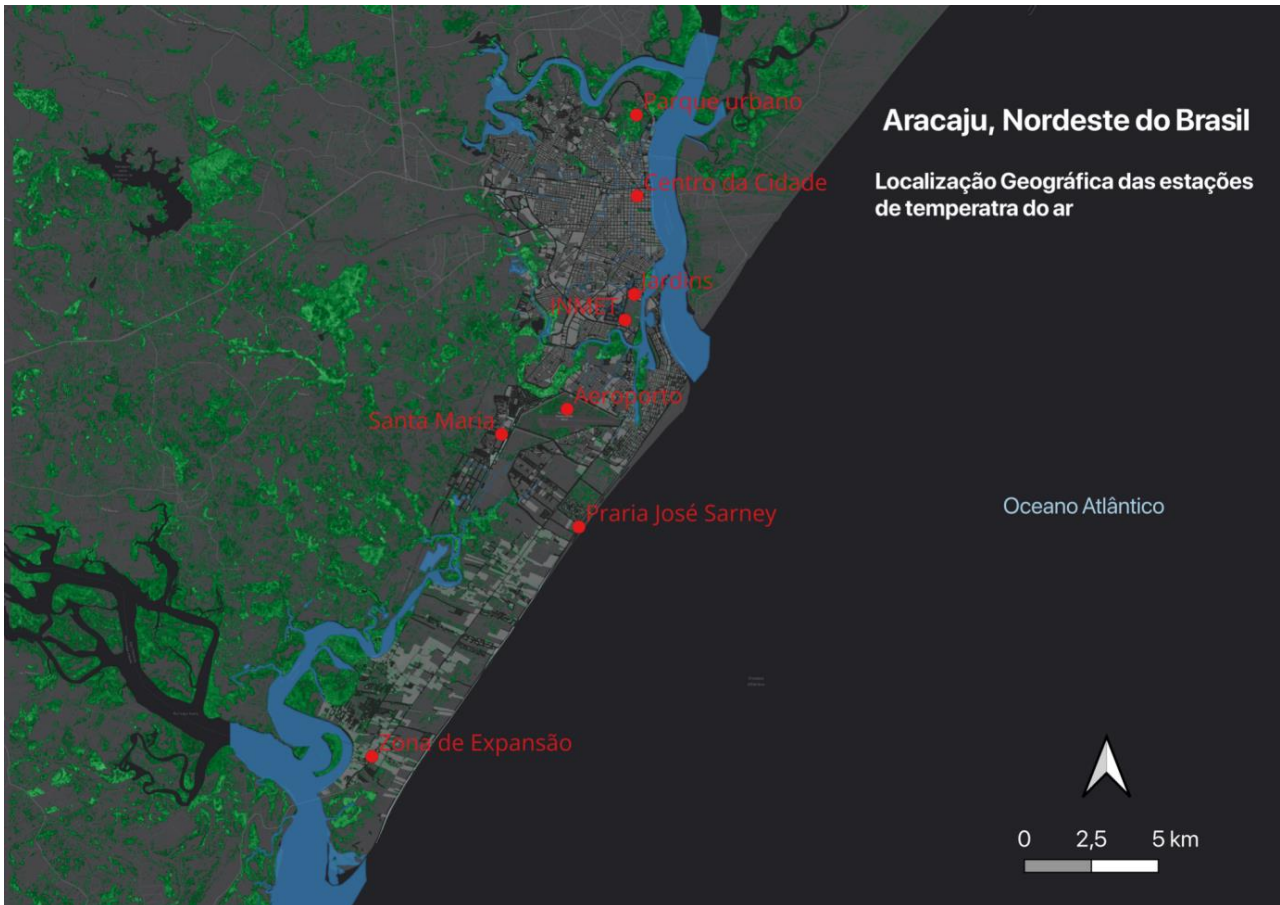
Aracaju, Nordeste do Brasil

Localização Geográfica das estações de temperatra do ar

Parque urbano

Centro da Cidade

Jardins

INMET

Aeroporto

Santa Maria

Praria José Sarney

Oceano Atlântico

Zona de Expansão

0 2,5 5 km